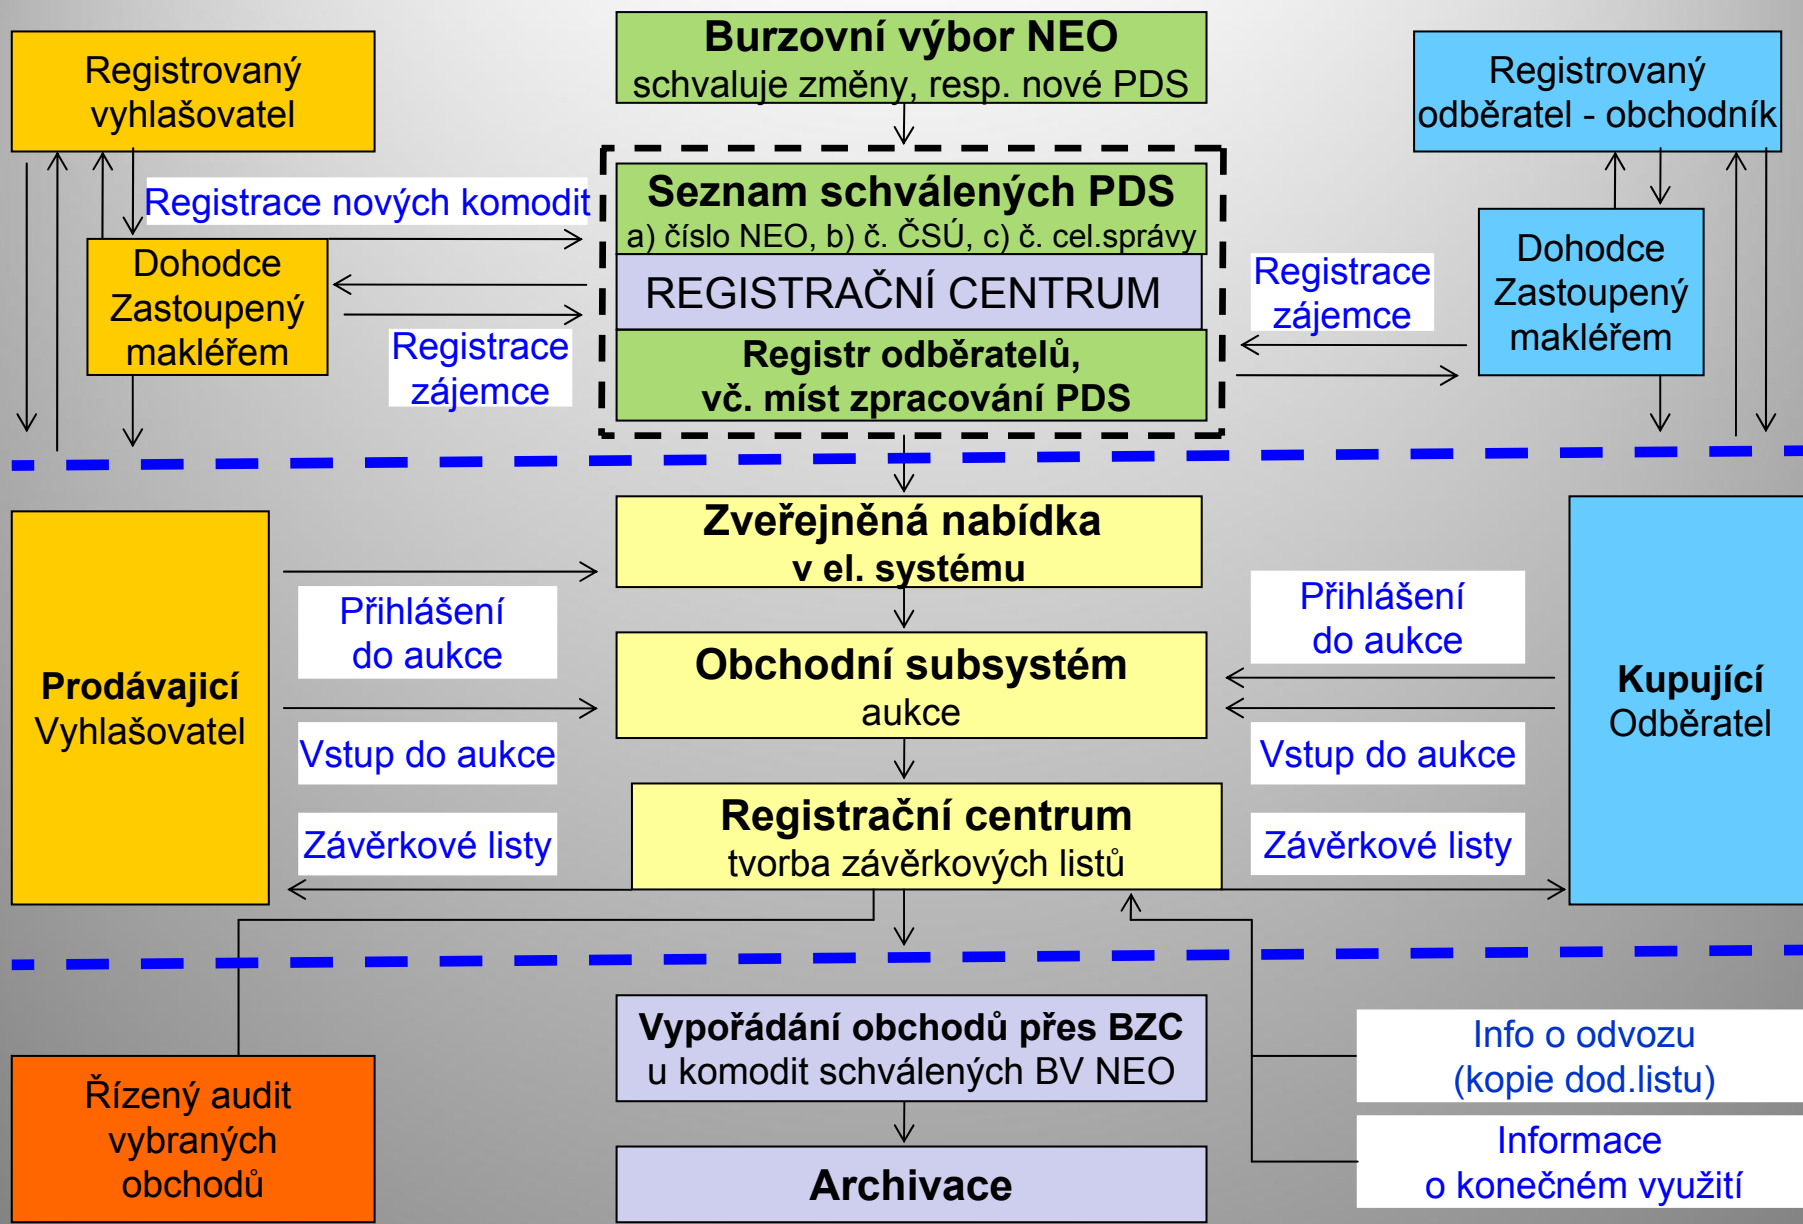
Registrovaný vyhlašovatel

Burzovní výbor NEO
schvaluje změny, resp. nové PDS

Registrovaný odběratel - obchodník

Registrace nových komodit

Seznam schválených PDS
a) číslo NEO, b) č. ČSÚ, c) č. cel.správy

Dohodce Zastoupený makléřem

REGISTRAČNÍ CENTRUM

Registrace zájemce

Registr odběratelů, vč. míst zpracování PDS

Registrace zájemce

Dohodce Zastoupený makléřem

Zveřejněná nabídka v el. systému

Prodávající
Vyhlašovatel

Přihlášení do aukce

Obchodní subsystém
aukce

Přihlášení do aukce

Kupující
Odběratel

Vstup do aukce

Vstup do aukce

Registrační centrum
tvorba závěrkových listů

Závěrkové listy

Závěrkové listy

Vypořádání obchodů přes BZC
u komodit schválených BV NEO

Info o odvozu (kopie dod.listu)

Řízený audit vybraných obchodů

Informace o konečném využití

Archivace